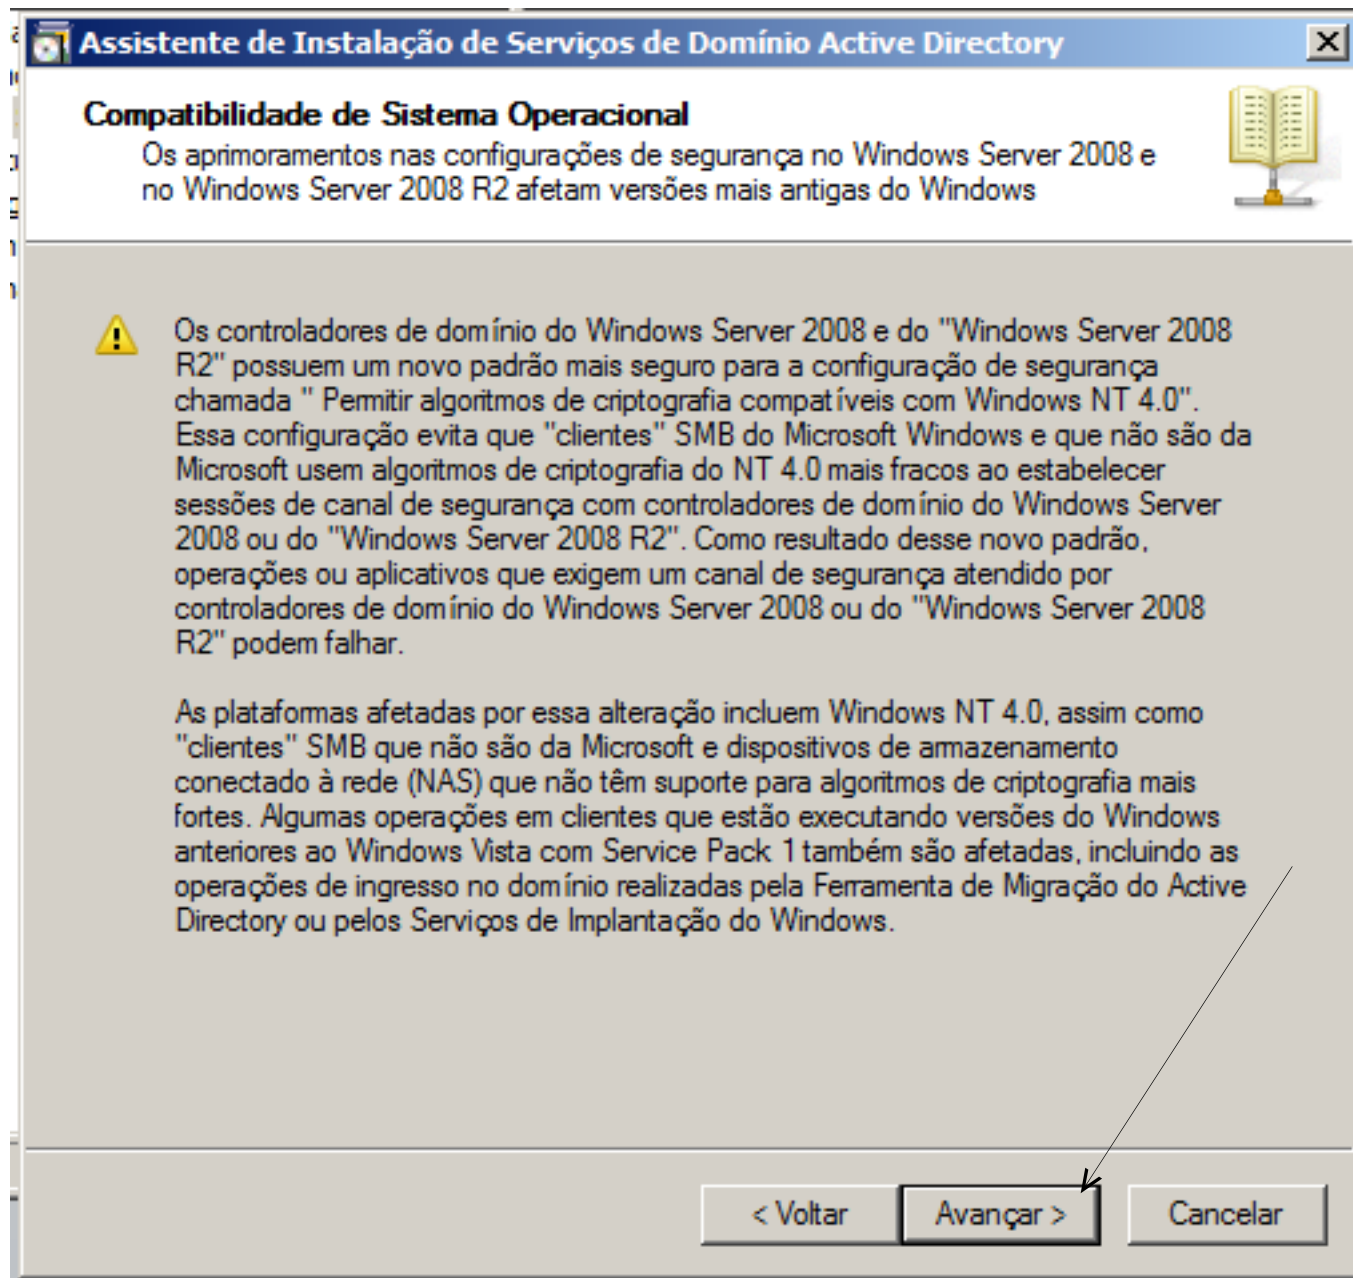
Assistente de Instalação de Serviços de Domínio Active Directory

Compatibilidade de Sistema Operacional

Os aprimoramentos nas configurações de segurança no Windows Server 2008 e no Windows Server 2008 R2 afetam versões mais antigas do Windows

Os controladores de domínio do Windows Server 2008 e do "Windows Server 2008 R2" possuem um novo padrão mais seguro para a configuração de segurança chamada " Permitir algoritmos de criptografia compat íveis com Windows NT 4.0". Essa configuração evita que "clientes" SMB do Microsoft Windows e que não são da Microsoft usem algoritmos de criptografia do NT 4.0 mais fracos ao estabelecer sessões de canal de segurança com controladores de dom ínio do Windows Server 2008 ou do "Windows Server 2008 R2". Como resultado desse novo padrão, operações ou aplicativos que exigem um canal de segurança atendido por controladores de dom ínio do Windows Server 2008 ou do "Windows Server 2008 R2" podem falhar.

As plataformas afetadas por essa alteração incluem Windows NT 4.0, assim como "clientes" SMB que não são da Microsoft e dispositivos de armazenamento conectado à rede (NAS) que não têm suporte para algoritmos de criptografia mais fortes. Algumas operações em clientes que estão executando versões do Windows anteriores ao Windows Vista com Service Pack 1 também são afetadas, incluindo as operações de ingresso no dom ínio realizadas pela Ferramenta de Migração do Active Directory ou pelos Serviços de Implantação do Windows.

< Voltar | Avançar > | Cancelar